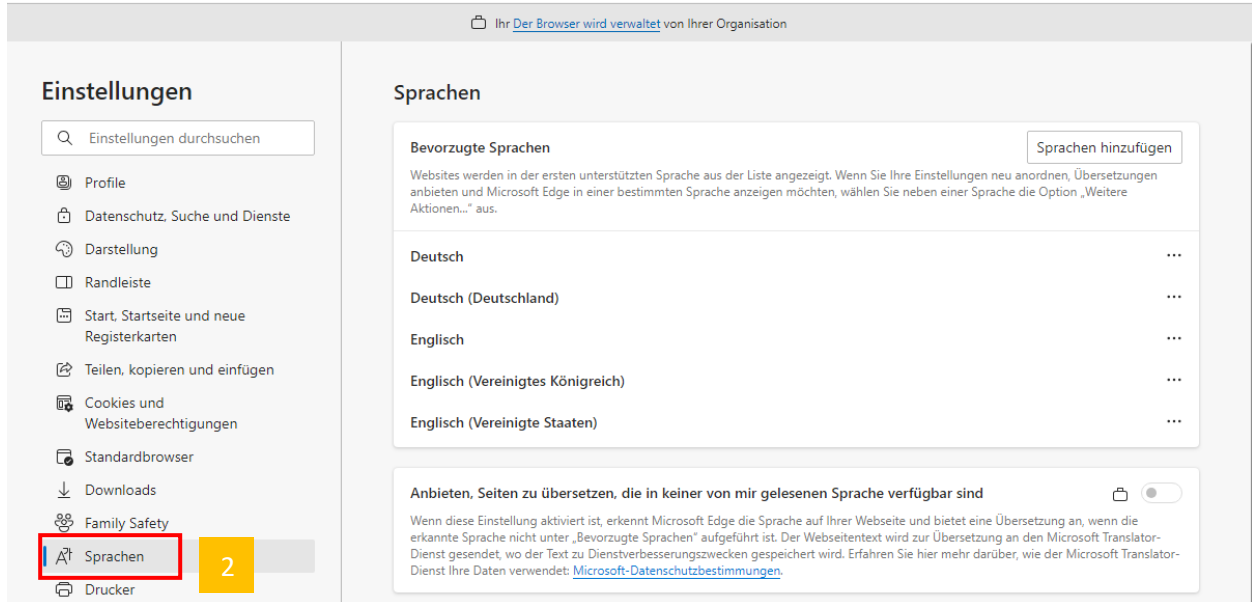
Ihr Der Browser wird verwaltet von Ihrer Organisation

Einstellungen

Einstellungen durchsuchen

Profile
Datenschutz, Suche und Dienste
Darstellung
Randleiste
Start, Startseite und neue Registerkarten
Teilen, kopieren und einfügen
Cookies und Websiteberechtigungen
Standardbrowser
Downloads
Family Safety
Sprachen
2
Drucker

Sprachen

Bevorzugte Sprachen

Sprachen hinzufügen

Websites werden in der ersten unterstützten Sprache aus der Liste angezeigt. Wenn Sie Ihre Einstellungen neu anordnen, Übersetzungen anbieten und Microsoft Edge in einer bestimmten Sprache anzeigen möchten, wählen Sie neben einer Sprache die Option „Weitere Aktionen..." aus.

Deutsch
Deutsch (Deutschland)
Englisch
Englisch (Vereinigtes Königreich)
Englisch (Vereinigte Staaten)

Anbieten, Seiten zu übersetzen, die in keiner von mir gelesenen Sprache verfügbar sind

Wenn diese Einstellung aktiviert ist, erkennt Microsoft Edge die Sprache auf Ihrer Webseite und bietet eine Übersetzung an, wenn die erkannte Sprache nicht unter „Bevorzugte Sprachen" aufgeführt ist. Der Webseitentext wird zur Übersetzung an den Microsoft Translator-Dienst gesendet, wo der Text zu Dienstverbesserungszwecken gespeichert wird. Erfahren Sie hier mehr darüber, wie der Microsoft Translator-Dienst Ihre Daten verwendet: Microsoft-Datenschutzbestimmungen.